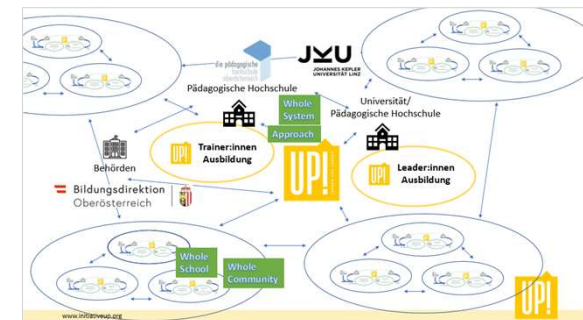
die pädagogische hochschule oberösterreich

JKU JOHANNES KEPLER UNIVERSITÄT LINZ

Pädagogische Hochschule

Whole System Approach

Universität/ Pädagogische Hochschule

UP! Trainer:innen Ausbildung

UP!

UP! Leader:innen Ausbildung

Behörden

Bildungsdirektion Oberösterreich

Whole School

Whole Community

UP!

www.initiativeup.org